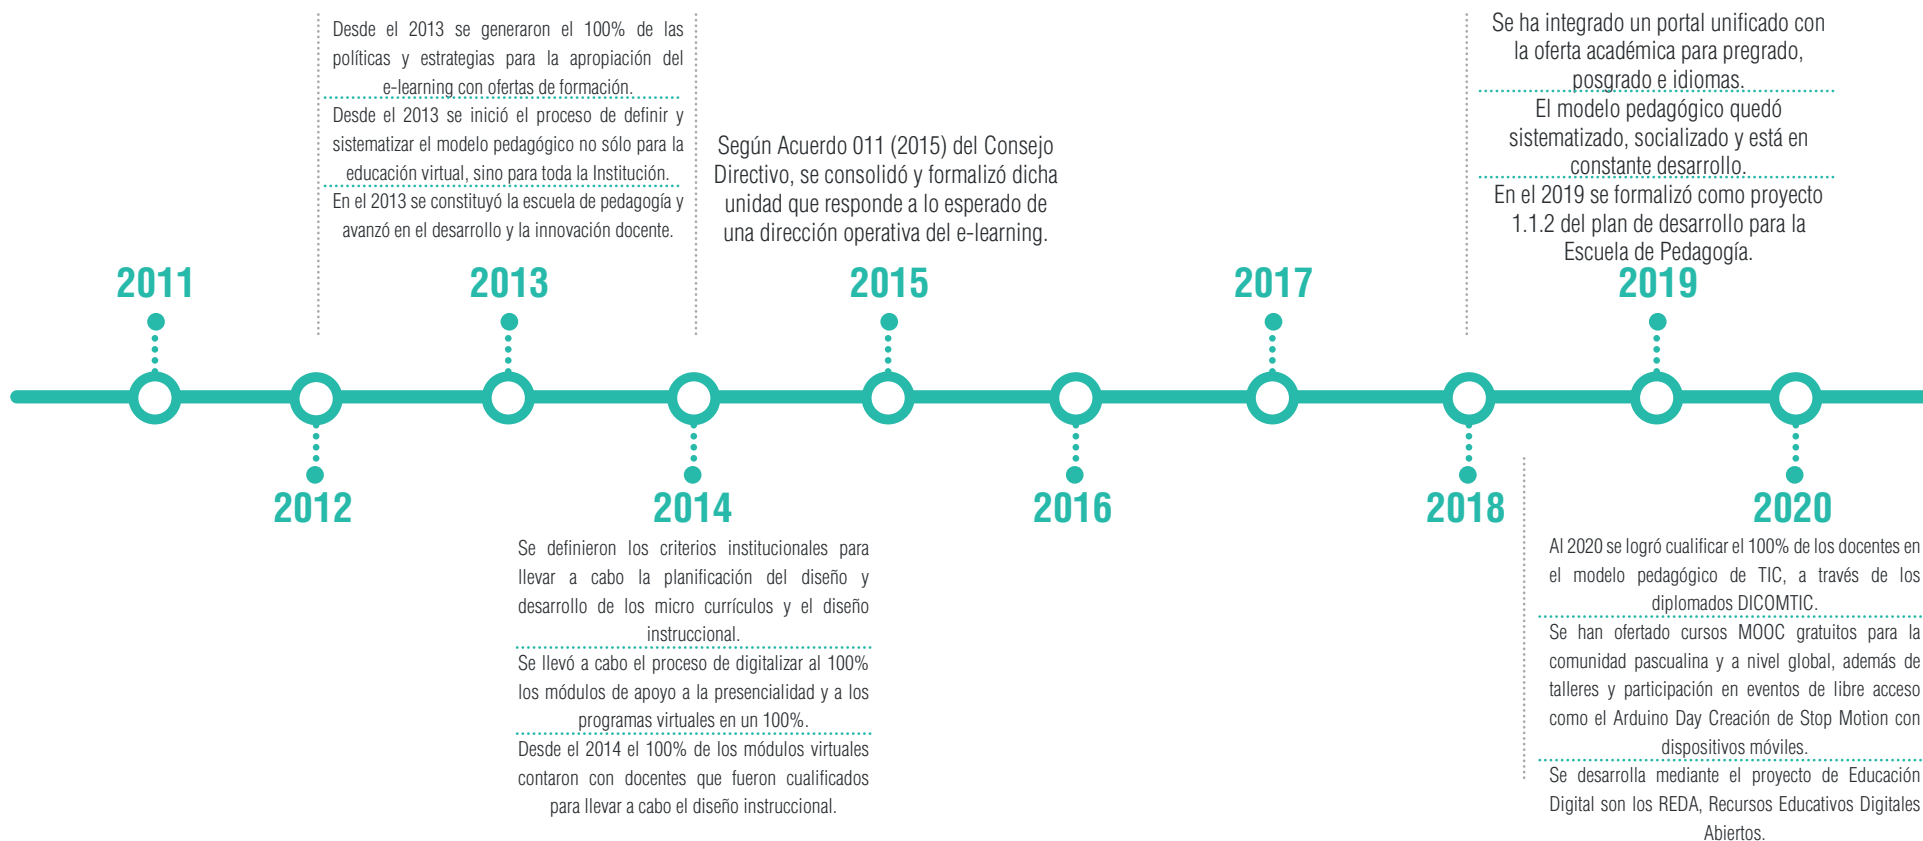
Desde el 2013 se generaron el 100% de las políticas y estrategias para la apropiación del e-learning con ofertas de formación.

Desde el 2013 se inició el proceso de definir y sistematizar el modelo pedagógico no sólo para la educación virtual, sino para toda la Institución.

En el 2013 se constituyó la escuela de pedagogía y avanzó en el desarrollo y la innovación docente.

Según Acuerdo 011 (2015) del Consejo Directivo, se consolidó y formalizó dicha unidad que responde a lo esperado de una dirección operativa del e-learning.

Se ha integrado un portal unificado con la oferta académica para pregrado, posgrado e idiomas.

El modelo pedagógico quedó sistematizado, socializado y está en constante desarrollo.

En el 2019 se formalizó como proyecto 1.1.2 del plan de desarrollo para la Escuela de Pedagogía.

2011

2013

2015

2017

2019

2012

2014

2016

2018

2020

Se definieron los criterios institucionales para llevar a cabo la planificación del diseño y desarrollo de los micro currículos y el diseño instruccional.

Se llevó a cabo el proceso de digitalizar al 100% los módulos de apoyo a la presencialidad y a los programas virtuales en un 100%.

Desde el 2014 el 100% de los módulos virtuales contaron con docentes que fueron cualificados para llevar a cabo el diseño instruccional.

Al 2020 se logró cualificar el 100% de los docentes en el modelo pedagógico de TIC, a través de los diplomados DICOMTIC.

Se han ofertado cursos MOOC gratuitos para la comunidad pascualina y a nivel global, además de talleres y participación en eventos de libre acceso como el Arduino Day Creación de Stop Motion con dispositivos móviles.

Se desarrolla mediante el proyecto de Educación Digital son los REDA, Recursos Educativos Digitales Abiertos.